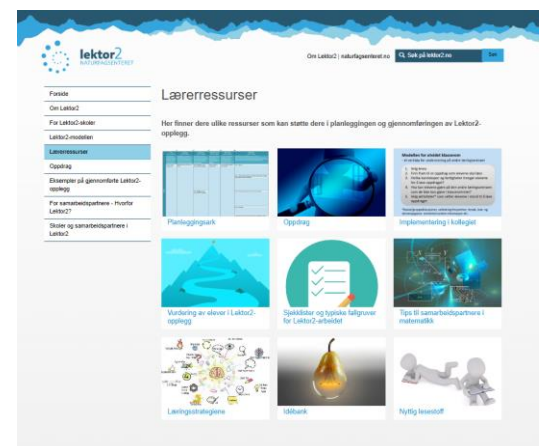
lektor2
NATURFAGSENTERET

Om Lektor2 | naturfagsenteret.no

Søk på lektor2.no

Søk

Forside

Om Lektor2

For Lektor2-skoler

Lektor2-modellen

Lærerressurser

Oppdrag

Eksempler på gjennomførte Lektor2-opplegg

For samarbeidspartnere - Hvorfor Lektor2?

Skoler og samarbeidspartnere i Lektor2

Lærerressurser

Her finner dere ulike ressurser som kan støtte dere i planleggingen og gjennomføringen av Lektor2-opplegg.

Planleggingsark

Oppdrag

Modellen for utvidet klasserom

Implementering i kollegiet

Vurdering av elever i Lektor2-opplegg

Sjekklister og typiske fallgruver for Lektor2-arbeidet

Tips til samarbeidspartnere i matematikk

Læringsstrategiene

Idébank

Nyttig lesestoff